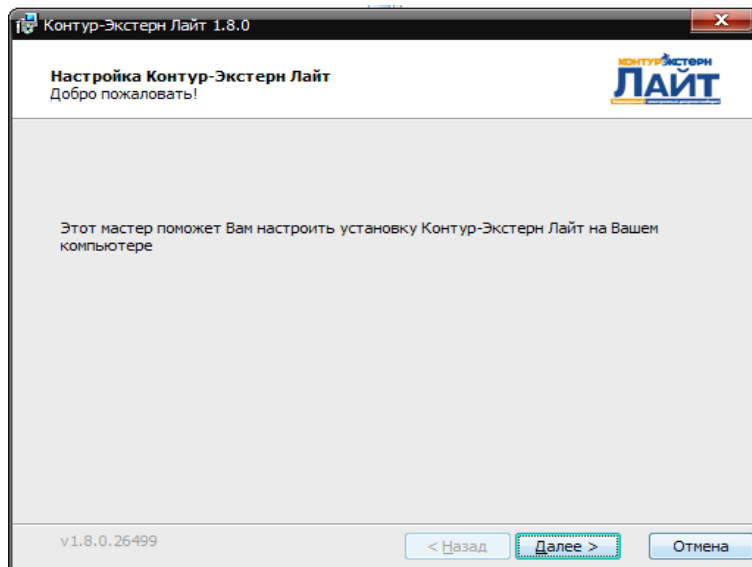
Контур-Экстерн Лайт 1.8.0

Настройка Контур-Экстерн Лайт
Добро пожаловать!

КОНТУР-ЭКСТЕРН
ЛАЙТ

Этот мастер поможет Вам настроить установку Контур-Экстерн Лайт на Вашем компьютере

v1.8.0.26499

< Назад

Далее >

Отмена